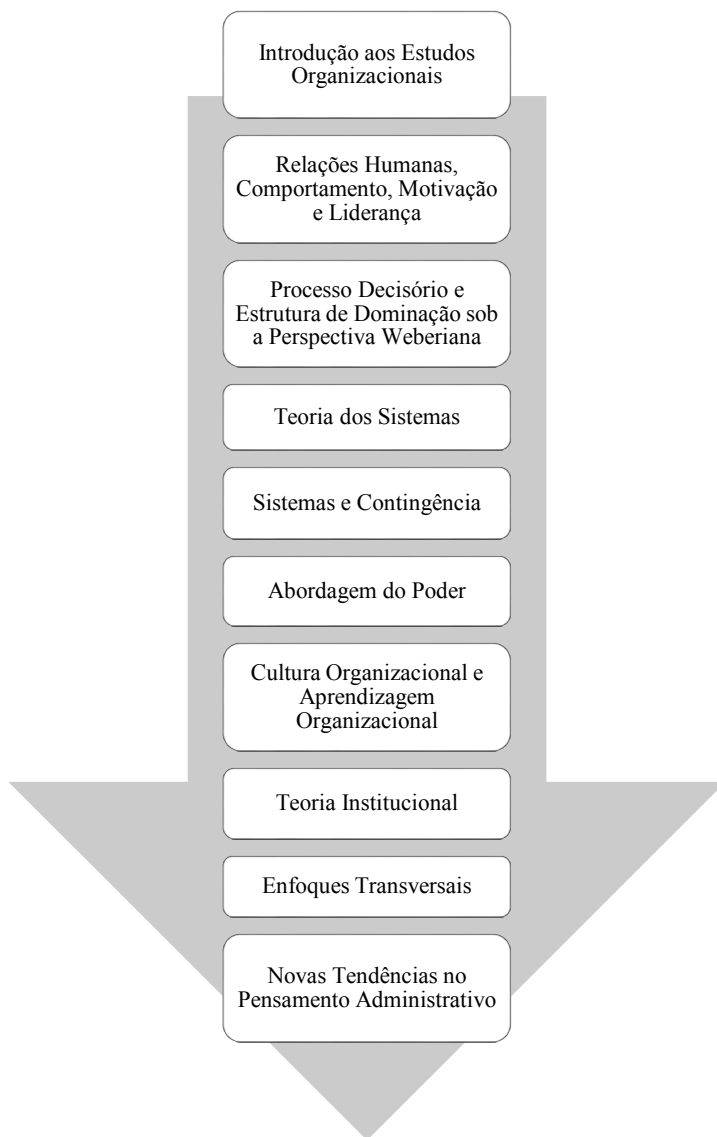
Introdução aos Estudos Organizacionais

Relações Humanas, Comportamento, Motivação e Liderança

Processo Decisório e Estrutura de Dominação sob a Perspectiva Weberiana

Teoria dos Sistemas

Sistemas e Contingência

Abordagem do Poder

Cultura Organizacional e Aprendizagem Organizacional

Teoria Institucional

Enfoques Transversais

Novas Tendências no Pensamento Administrativo